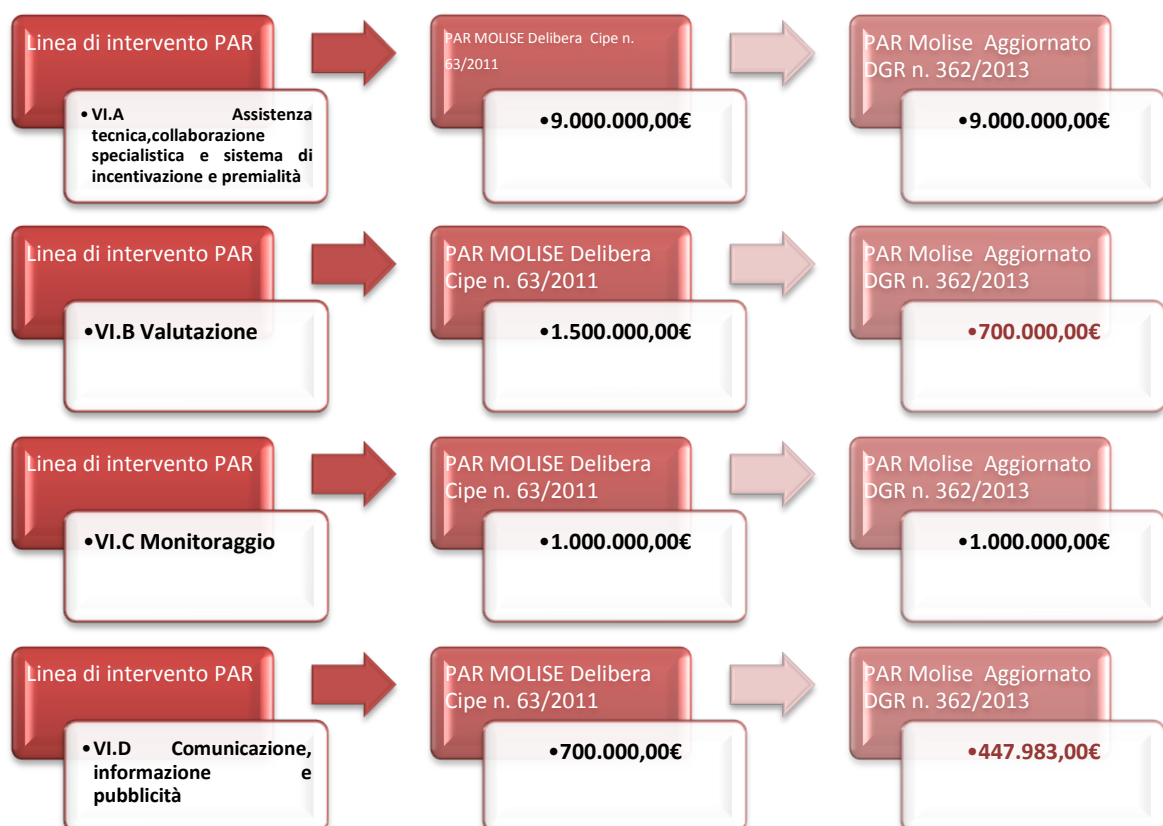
Linea di intervento PAR

• VI.A Assistenza tecnica,collaborazione specialistica e sistema di incentivazione e premialità

PAR MOLISE Delibera Cipe n. 63/2011

• 9.000.000,00€

PAR Molise Aggiornato DGR n. 362/2013

• 9.000.000,00€

Linea di intervento PAR

• VI.B Valutazione

PAR MOLISE Delibera Cipe n. 63/2011

• 1.500.000,00€

PAR Molise Aggiornato DGR n. 362/2013

• 700.000,00€

Linea di intervento PAR

• VI.C Monitoraggio

PAR MOLISE Delibera Cipe n. 63/2011

• 1.000.000,00€

PAR Molise Aggiornato DGR n. 362/2013

• 1.000.000,00€

Linea di intervento PAR

• VI.D Comunicazione, informazione e pubblicità

PAR MOLISE Delibera Cipe n. 63/2011

• 700.000,00€

PAR Molise Aggiornato DGR n. 362/2013

• 447.983,00€